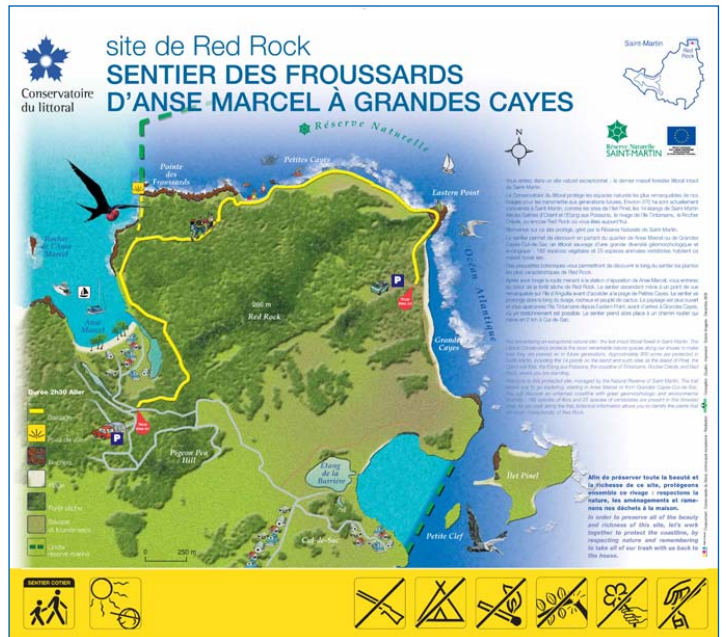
Conservatoire du littoral

site de Red Rock
SENTIER DES FROUSSARDS
D'ANSE MARCEL À GRANDES CAYES

Saint-Martin

Réserve Naturelle

Réserve Naturelle SAINT-MARTIN

Pointe des Froussards

Petites Cayes

Eastern Point

Océan Atlantique

Rocher de l'Anse Marcel

Anse Marcel

Red Rock

Grandes Cayes

Pigeon Pea Hill

Étang de la Barrière

Îlet Pinel

Cul-de-Sac

Petite Clef

Durée 2h30 Aller

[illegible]

0 250 m

Afin de préserver toute la beauté et la richesse de ce site, protégeons ensemble ce rivage : respectons la nature, les aménagements et ramenons nos déchets à la maison.

In order to preserve all of the beauty and richness of this site, let's work together to protect the coastline, by respecting nature and remembering to take all of our trash with us back to the house.

SENTIER COTIER